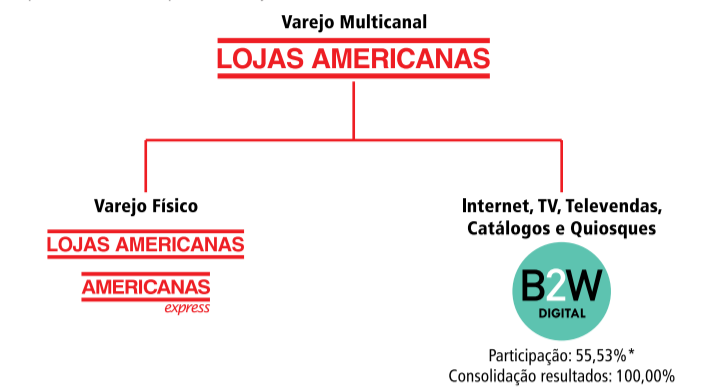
Varejo Multicanal

LOJAS AMERICANAS

Varejo Físico

LOJAS AMERICANAS

AMERICANAS
express

Internet, TV, Televendas, Catálogos e Quiosques

B2W
DIGITAL

Participação: 55,53%*
Consolidação resultados: 100,00%